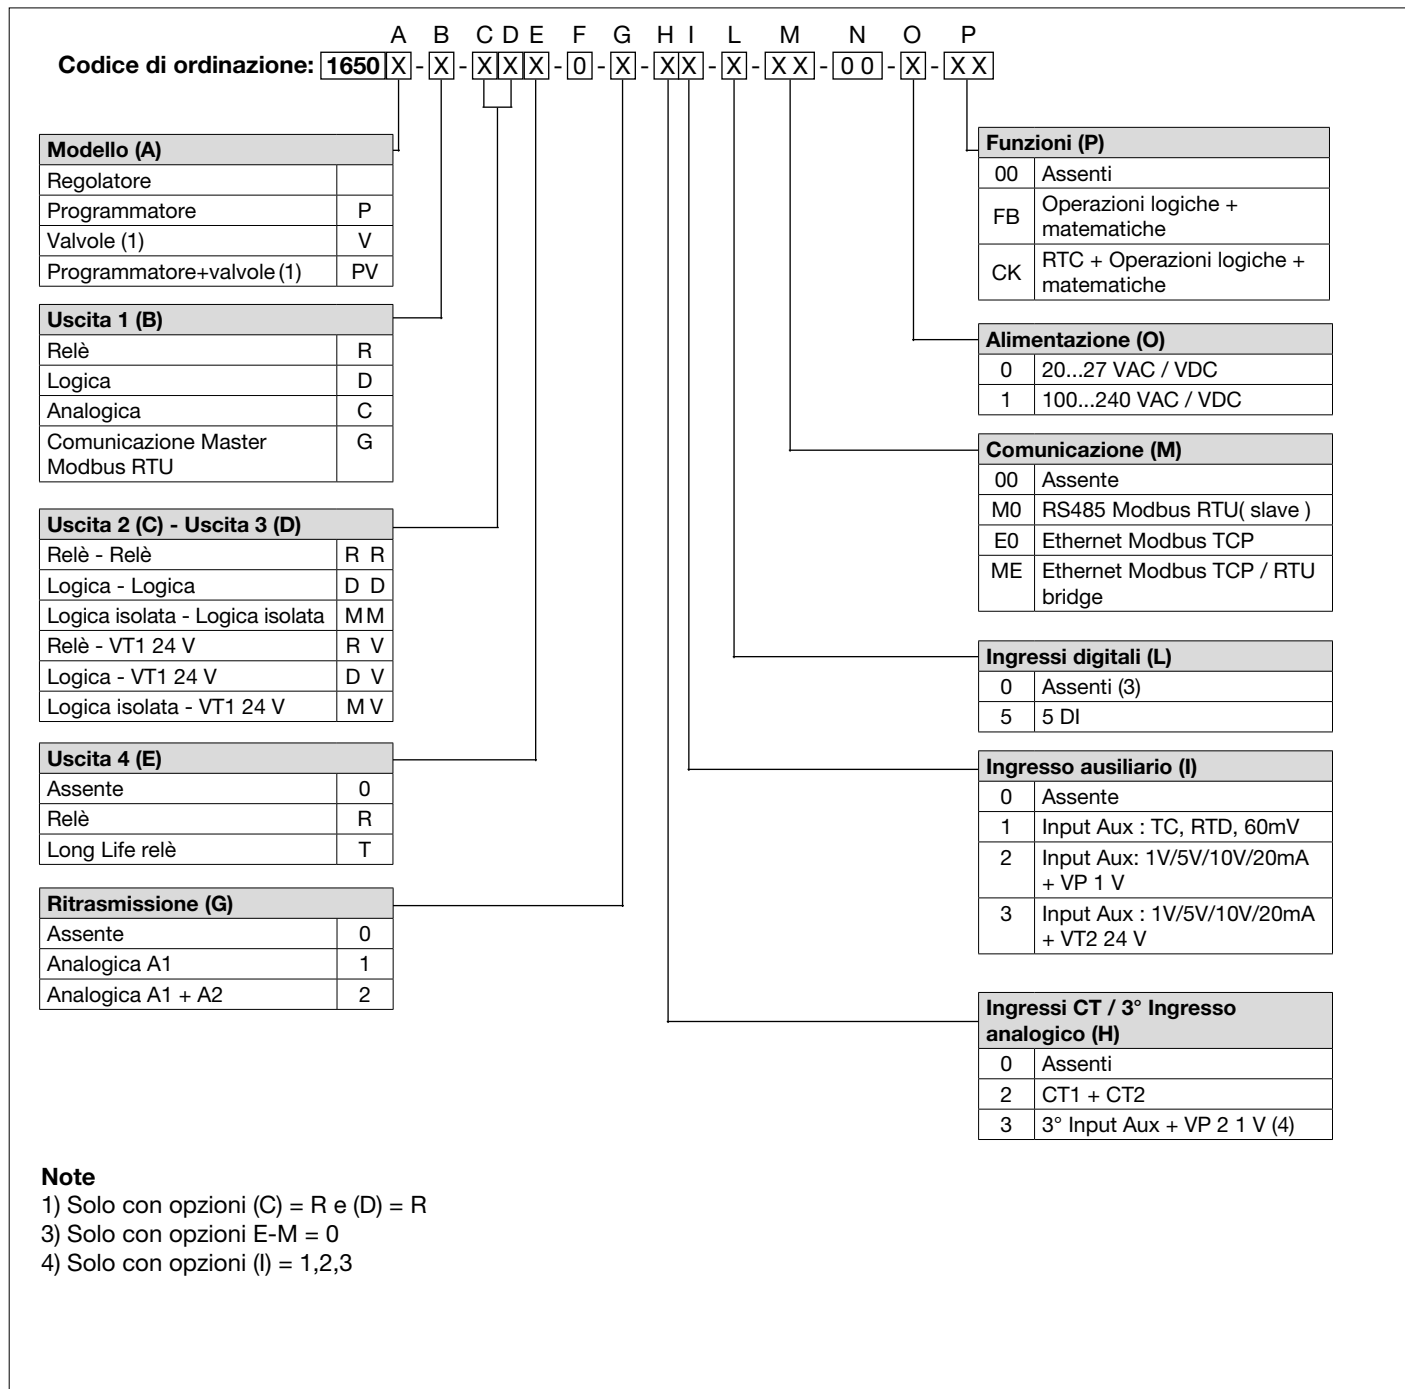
A B C D E F G H I L M N O P

Codice di ordinazione: 1650 X - X - X X X - 0 - X - X X - X - X X - 0 0 - X - X X

| Modello (A) | |
|---|---|
| Regolatore | |
| Programmatore | P |
| Valvole (1) | V |
| Programmatore+valvole (1) | PV |

| Uscita 1 (B) | |
|---|---|
| Relè | R |
| Logica | D |
| Analogica | C |
| Comunicazione Master Modbus RTU | G |

| Uscita 2 (C) - Uscita 3 (D) | |
|---|---|
| Relè - Relè | R R |
| Logica - Logica | D D |
| Logica isolata - Logica isolata | M M |
| Relè - VT1 24 V | R V |
| Logica - VT1 24 V | D V |
| Logica isolata - VT1 24 V | M V |

| Uscita 4 (E) | |
|---|---|
| Assente | 0 |
| Relè | R |
| Long Life relè | T |

| Ritrasmissione (G) | |
|---|---|
| Assente | 0 |
| Analogica A1 | 1 |
| Analogica A1 + A2 | 2 |

| Funzioni (P) | |
|---|---|
| 00 | Assenti |
| FB | Operazioni logiche + matematiche |
| CK | RTC + Operazioni logiche + matematiche |

| Alimentazione (O) | |
|---|---|
| 0 | 20...27 VAC / VDC |
| 1 | 100...240 VAC / VDC |

| Comunicazione (M) | |
|---|---|
| 00 | Assente |
| M0 | RS485 Modbus RTU( slave ) |
| E0 | Ethernet Modbus TCP |
| ME | Ethernet Modbus TCP / RTU bridge |

| Ingressi digitali (L) | |
|---|---|
| 0 | Assenti (3) |
| 5 | 5 DI |

| Ingresso ausiliario (I) | |
|---|---|
| 0 | Assente |
| 1 | Input Aux : TC, RTD, 60mV |
| 2 | Input Aux: 1V/5V/10V/20mA + VP 1 V |
| 3 | Input Aux : 1V/5V/10V/20mA + VT2 24 V |

| Ingressi CT / 3° Ingresso analogico (H) | |
|---|---|
| 0 | Assenti |
| 2 | CT1 + CT2 |
| 3 | 3° Input Aux + VP 2 1 V (4) |

Note
1) Solo con opzioni (C) = R e (D) = R
3) Solo con opzioni E-M = 0
4) Solo con opzioni (I) = 1,2,3